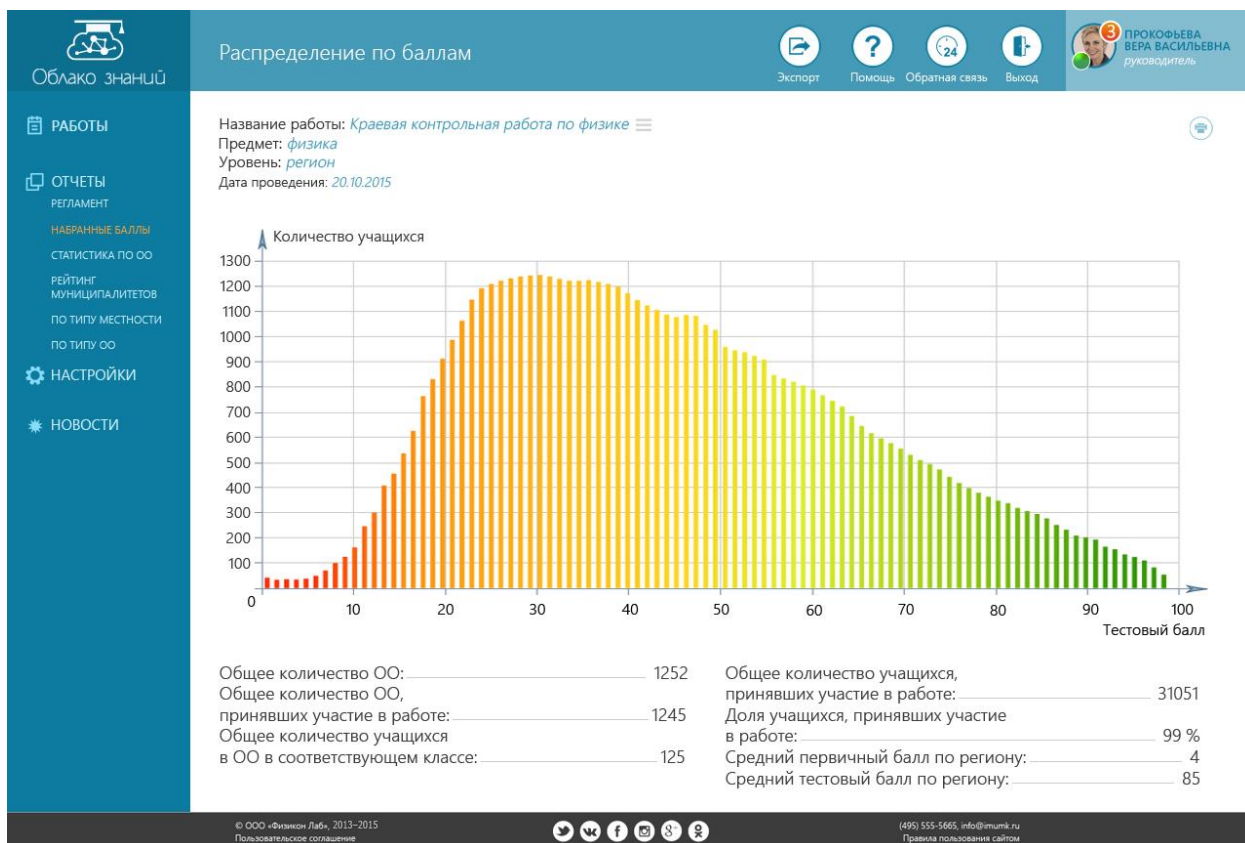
Облако знаний

Распределение по баллам

Экспорт Помощь Обратная связь Выход

3 ПРОКОФЬЕВА ВЕРА ВАСИЛЬЕВНА руководитель

РАБОТЫ

ОТЧЕТЫ
РЕГЛАМЕНТ
НАБРАННЫЕ БАЛЛЫ
СТАТИСТИКА ПО ОО
РЕЙТИНГ МУНИЦИПАЛИТЕТОВ
ПО ТИПУ МЕСТНОСТИ
ПО ТИПУ ОО

НАСТРОЙКИ

НОВОСТИ

Название работы: Краевая контрольная работа по физике
Предмет: физика
Уровень: регион
Дата проведения: 20.10.2015

Количество учащихся
1300
1200
1100
1000
900
800
700
600
500
400
300
200
100
0
10 20 30 40 50 60 70 80 90 100
Тестовый балл

Общее количество ОО: 1252
Общее количество ОО, принявших участие в работе: 1245
Общее количество учащихся в ОО в соответствующем классе: 125

Общее количество учащихся, принявших участие в работе: 31051
Доля учащихся, принявших участие в работе: 99 %
Средний первичный балл по региону: 4
Средний тестовый балл по региону: 85

© ООО «Физикон Лаб», 2013–2015
Пользовательское соглашение

(495) 555-5665, info@imumk.ru
Правила пользования сайтом